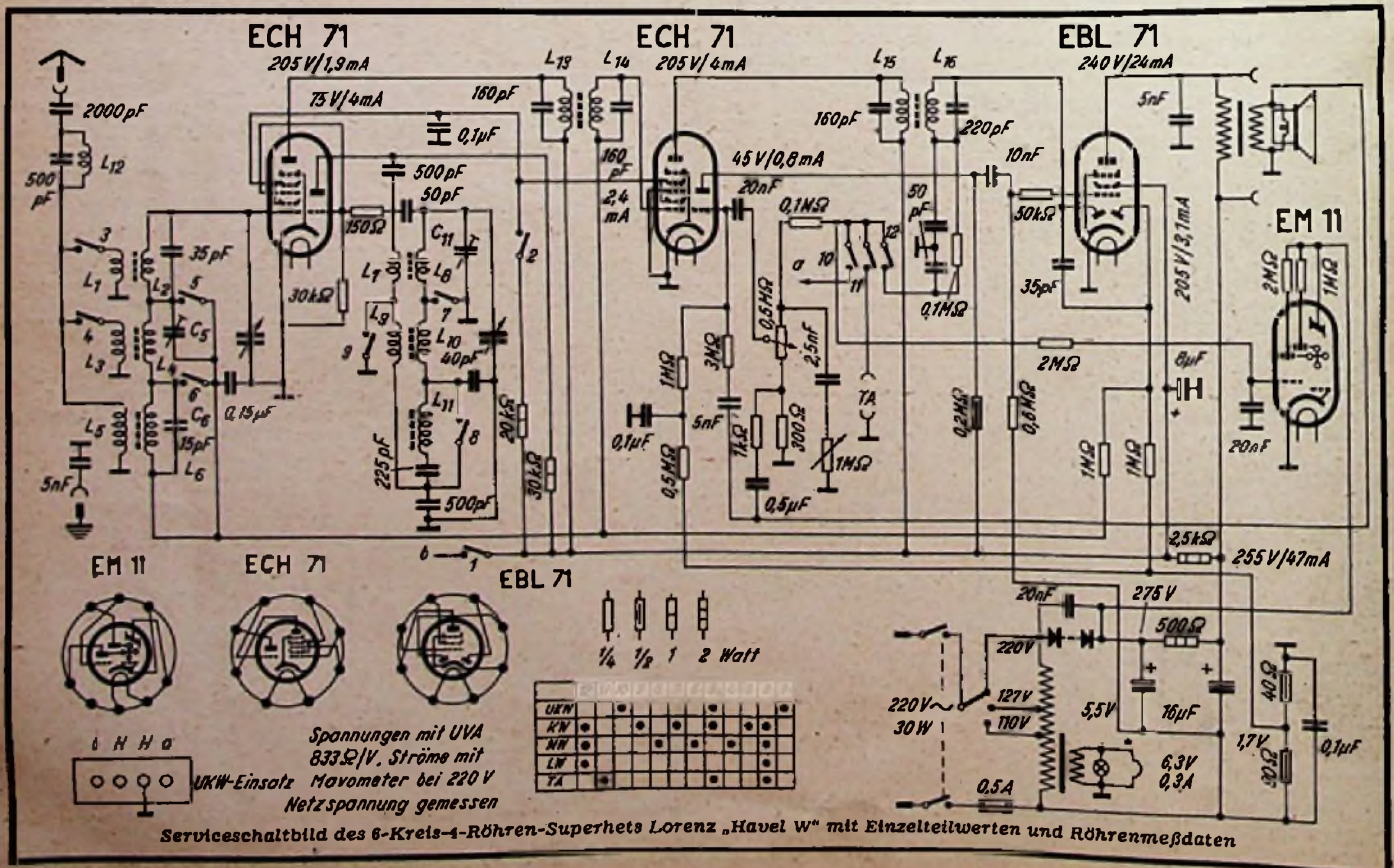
ECH 71
205 V/1,9 mA
75 V/4 mA
160 pF
0,1 µF
L13 L14
ECH 71
205 V/4 mA
L15 L16
EBL 71
240 V/24 mA
5 nF
2000 pF
L12
500 pF
3
L1
4
L3
L5
5 nF
35 pF
L2
5
C5
L4
6
C6
15 pF
L6
7
0,15 µF
150Ω
30 kΩ
500 pF
50 pF
C11
L7
L8
L9
9
7
L10
40 pF
L11
8
225 pF
500 pF
20 kΩ
30 kΩ
2
160
2,4 mA
45 V/0,8 mA
20 nF
0,1 MΩ
a
10
11
12
0,5 MΩ
2,5 nF
1 MΩ
3 MΩ
5 nF
0,1 µF
0,5 MΩ
1 kΩ
300 Ω
1 MΩ
0,5 µF
TA
160 pF
220 pF
50 pF
0,1 MΩ
10 nF
50 kΩ
35 pF
0,2 MΩ
0,8 MΩ
2 MΩ
205 V/3,1 mA
EM 11
2 MΩ
1 MΩ
8 µF
20 nF
1 MΩ
1 MΩ
2,5 kΩ
255 V/47 mA
6
1
EBL 71
EM 11
ECH 71
1/4 1/2 1 2 Watt
UKW
KW
MW
LW
TA
20 nF
275 V
500 Ω
220 V
127 V
110 V
220 V~
30 W
5,5 V
16 µF
6,3 V
0,3 A
0,5 A
40 Ω
1,7 V
50 Ω
0,1 µF
i H H a
UKW-Einsatz
Spannungen mit UVA 833 Ω/V. Ströme mit Mavometer bei 220 V Netzspannung gemessen
Serviceschaltbild des 6-Kreis-4-Röhren-Superhets Lorenz „Havel W" mit Einzelteilwerten und Röhrenmeßdaten